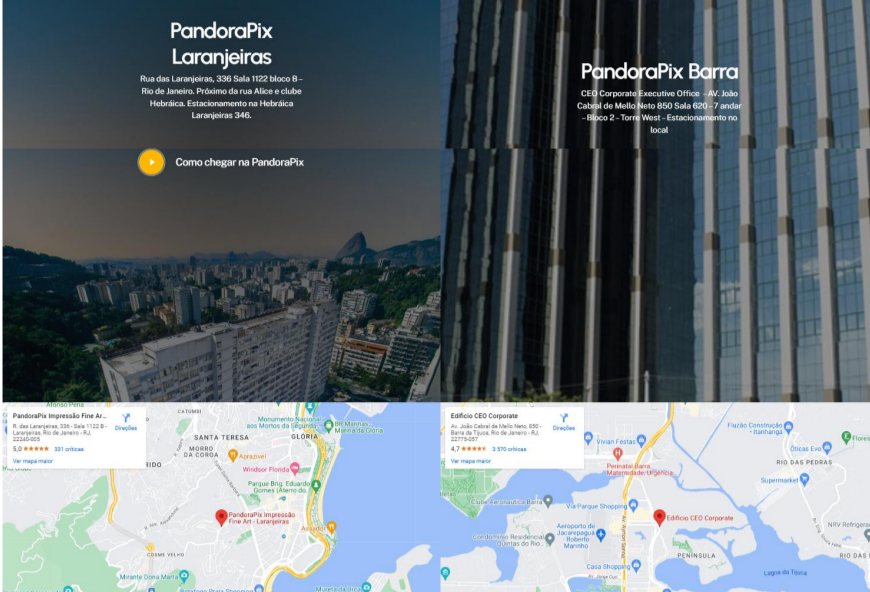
PandoraPix Laranjeiras

Rua das Laranjeiras, 336 Sala 1122 bloco 8 – Rio de Janeiro. Próximo da rua Alice e clube Hebráica. Estacionamento na Hebráica Laranjeiras 346.

Como chegar na PandoraPix

PandoraPix Barra

CEO Corporate Executive Office – AV. João Cabral de Mello Neto 850 Sala 620 – 7 andar – Bloco 2 – Torre West – Estacionamento no local

PandoraPix Impressão Fine Ar...
R. das Laranjeiras, 336 - Sala 1122 B - Laranjeiras, Rio de Janeiro - RJ, 22240-003
5,0 ★★★★★ 331 críticas
Ver mapa maior
Direções

CATUMBI
SANTA TERESA
GLÓRIA
MORRO DA COROA
Monumento Nacional aos Mortos da Segunda...
Marina da Glória
Aprazível
Windsor Flórida
Parque Brig. Eduardo Gomes (Aterro do...
PandoraPix Impressão Fine Art - Laranjeiras
Assador
COSME VELHO
Mirante Dona Marta

Edifício CEO Corporate
Av. João Cabral de Mello Neto, 850 - Barra da Tijuca, Rio de Janeiro - RJ, 22775-057
4,7 ★★★★★ 3.570 críticas
Ver mapa maior
Direções

Vivian Festas
Fluzão Construção - Itanhangá
Óticas Evo
Florest
RIO DAS PEDRAS
Perinatal Barra Maternidade Urgência
Supermarket
Via Parque Shopping
Edifício CEO Corporate
Aeroporto de Jacarepaguá - Roberto Marinho
Condomínio Residencial Quintas do Rio
PENÍNSULA
Casa Shopping
Lagoa da Tijuca
RIO DAS